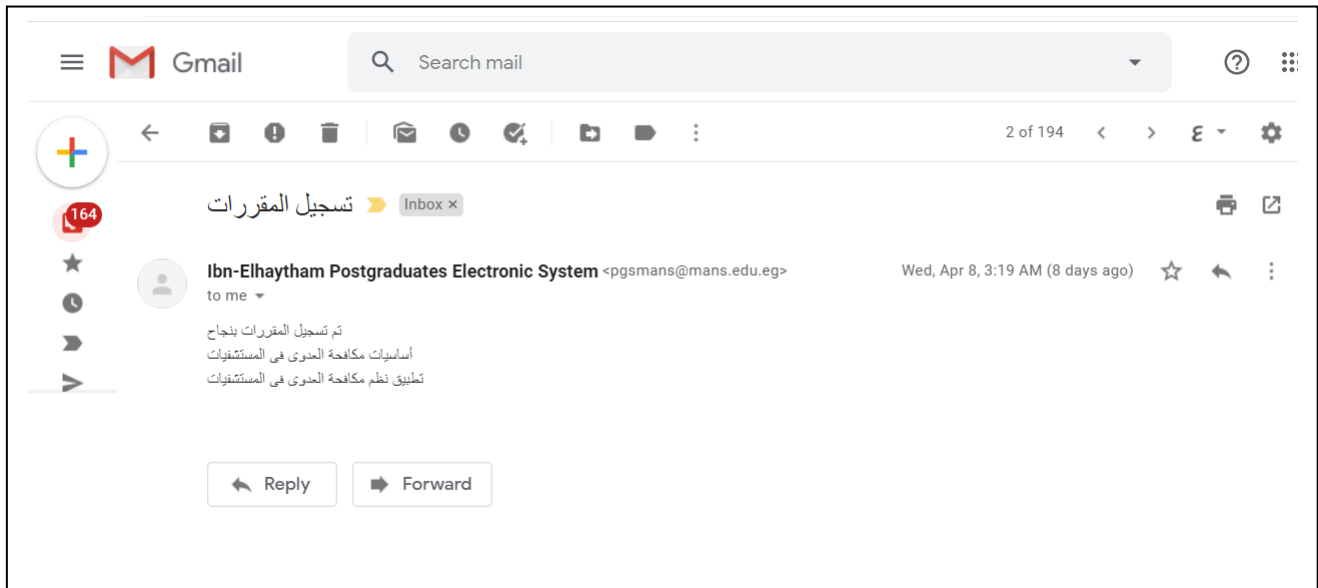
Gmail

Search mail

164

2 of 194

ع

تسجيل المقررات Inbox ×

Ibn-Elhaytham Postgraduates Electronic System <pgsmans@mans.edu.eg>
to me

Wed, Apr 8, 3:19 AM (8 days ago)

تم تسجيل المقررات بنجاح
أساسيات مكافحة العدوى فى المستشفيات
تطبيق نظم مكافحة العدوى فى المستشفيات

Reply

Forward